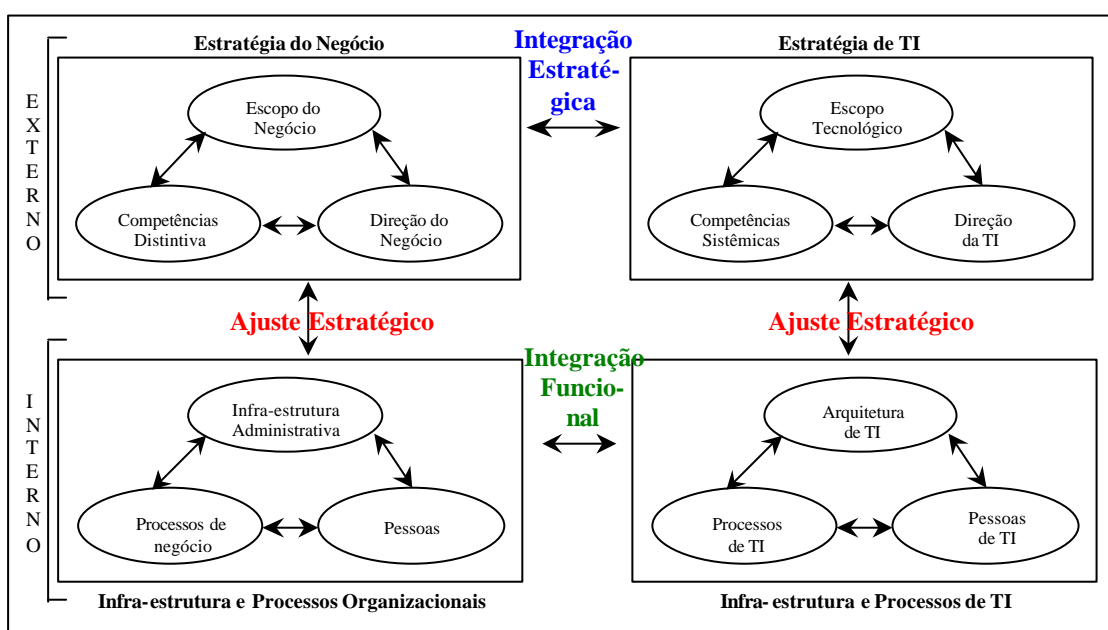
EXTERNO

Estratégia do Negócio

Escopo do Negócio

Competências Distintiva

Direção do Negócio

Integração Estratégica

Estratégia de TI

Escopo Tecnológico

Competências Sistêmicas

Direção da TI

Ajuste Estratégico

Ajuste Estratégico

INTERNO

Infra-estrutura Administrativa

Processos de negócio

Pessoas

Integração Funcional

Arquitetura de TI

Processos de TI

Pessoas de TI

Infra-estrutura e Processos Organizacionais

Infra-estrutura e Processos de TI